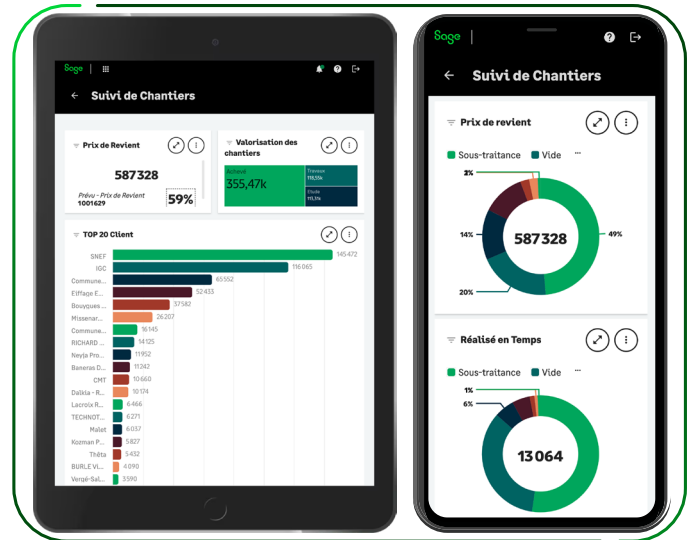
Sage

Suivi de Chantiers

Prix de Revient

587 328

Prévu - Prix de Revient
1001629

59%

Valorisation des chantiers

Achevé
355,47k

Travaux
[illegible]

Etude
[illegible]

TOP 20 Client

| Client | Valeur |
|---|---|
| SNEF | 145 472 |
| IGC | 116 065 |
| Commune... | 65 552 |
| Eiffage E... | 52 433 |
| Bouygues ... | 37 582 |
| Missenar... | 26 207 |
| Commune... | 16 145 |
| RICHARD ... | 14 125 |
| Neyla Pro... | 11 952 |
| Baneras D... | 11 242 |
| CMT | 10 660 |
| Dalkia - R... | 10 174 |
| Lacroix R... | 6 466 |
| TECHNOT... | 6 271 |
| Malet | 6 037 |
| Kozman P... | 5 827 |
| Thêta | 5 432 |
| BURLE Vi... | 4 090 |
| Vergé-Sal... | 3 590 |

Sage

Suivi de Chantiers

Prix de revient

Sous-traitance Vide ...

2%
14%
20%
49%

587 328

Réalisé en Temps

Sous-traitance Vide ...

1%
6%

13 064